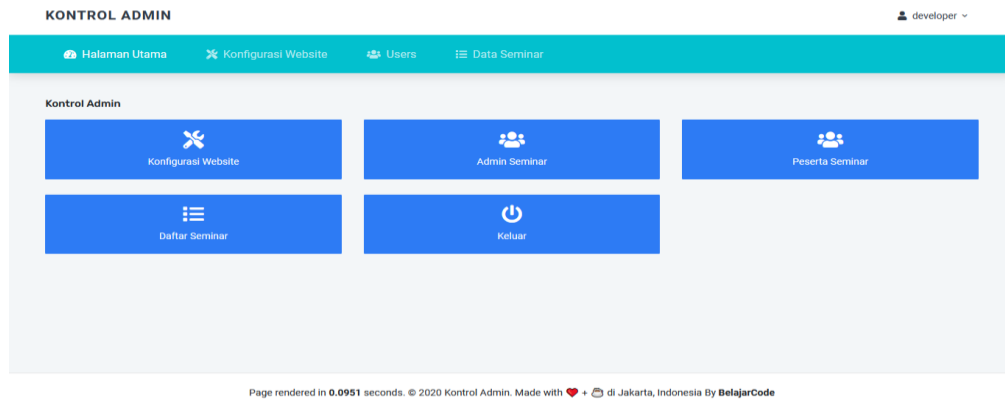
KONTROL ADMIN

developer

Halaman Utama Konfigurasi Website Users Data Seminar

Kontrol Admin

Konfigurasi Website

Admin Seminar

Peserta Seminar

Daftar Seminar

Keluar

Page rendered in 0.0951 seconds. © 2020 Kontrol Admin. Made with + di Jakarta, Indonesia By BelajarCode